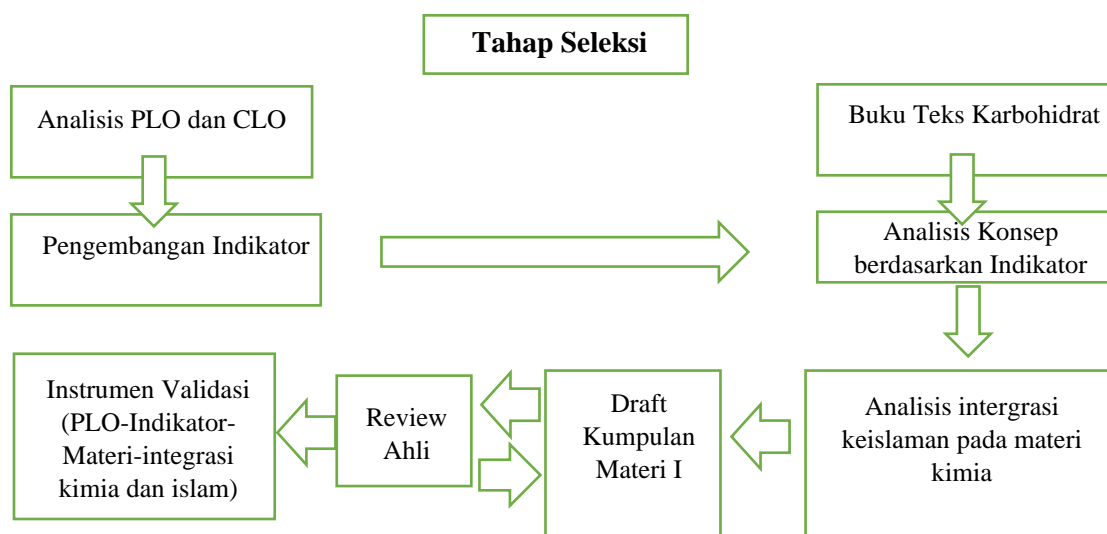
Tahap Seleksi

Analisis PLO dan CLO

Pengembangan Indikator

Buku Teks Karbohidrat

Analisis Konsep berdasarkan Indikator

Analisis intergrasi keislaman pada materi kimia

Draft Kumpulan Materi I

Review Ahli

Instrumen Validasi (PLO-Indikator-Materi-integrasi kimia dan islam)